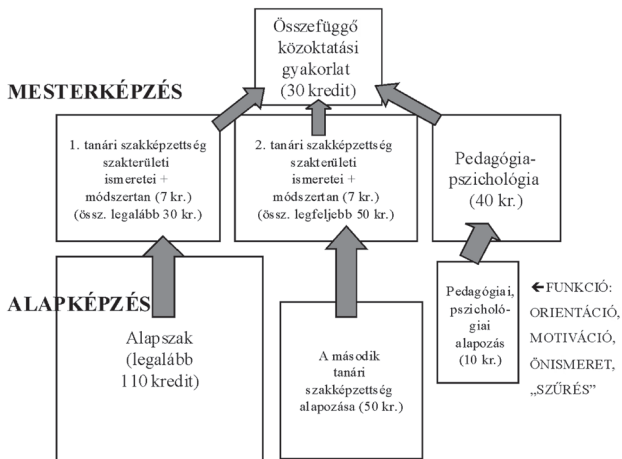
Összefüggő közoktatási gyakorlat (30 kredit)

MESTERKÉPZÉS

1. tanári szakképzettség szakterületi ismeretei + módszertan (7 kr.) (össz. legalább 30 kr.)

2. tanári szakképzettség szakterületi ismeretei + módszertan (7 kr.) (össz. legfeljebb 50 kr.)

Pedagógia-pszichológia (40 kr.)

ALAPKÉPZÉS

Alapszak (legalább 110 kredit)

A második tanári szakképzettség alapozása (50 kr.)

Pedagógiai, pszichológiai alapozás (10 kr.)

←FUNKCIÓ: ORIENTÁCIÓ, MOTIVÁCIÓ, ÖNISMERET, „SZŰRÉS"